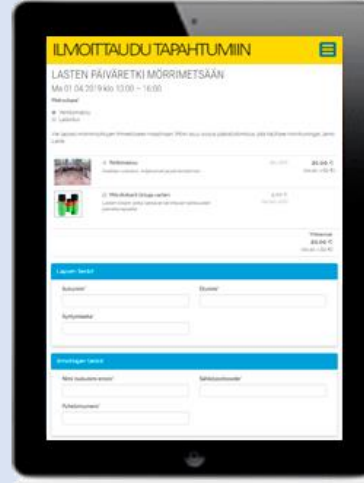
ILMOITTAUDU TAPAHTUMIIN

LASTEN PÄIVÄRETKI MÖRRIMETSÄÄN

Ma 01.04.2019 klo 13:00 – 16:00

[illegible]

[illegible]

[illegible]

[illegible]

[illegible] Retkimaksu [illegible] 20,00 €

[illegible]

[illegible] 20,00 €

Lapsen tiedot

Sukunimi* Etunimi*

Syntymäaika*

Ilmoittajan tiedot

Nimi (sukunimi etunimi)* Sähköpostiosoite*

Puhelinnumero*